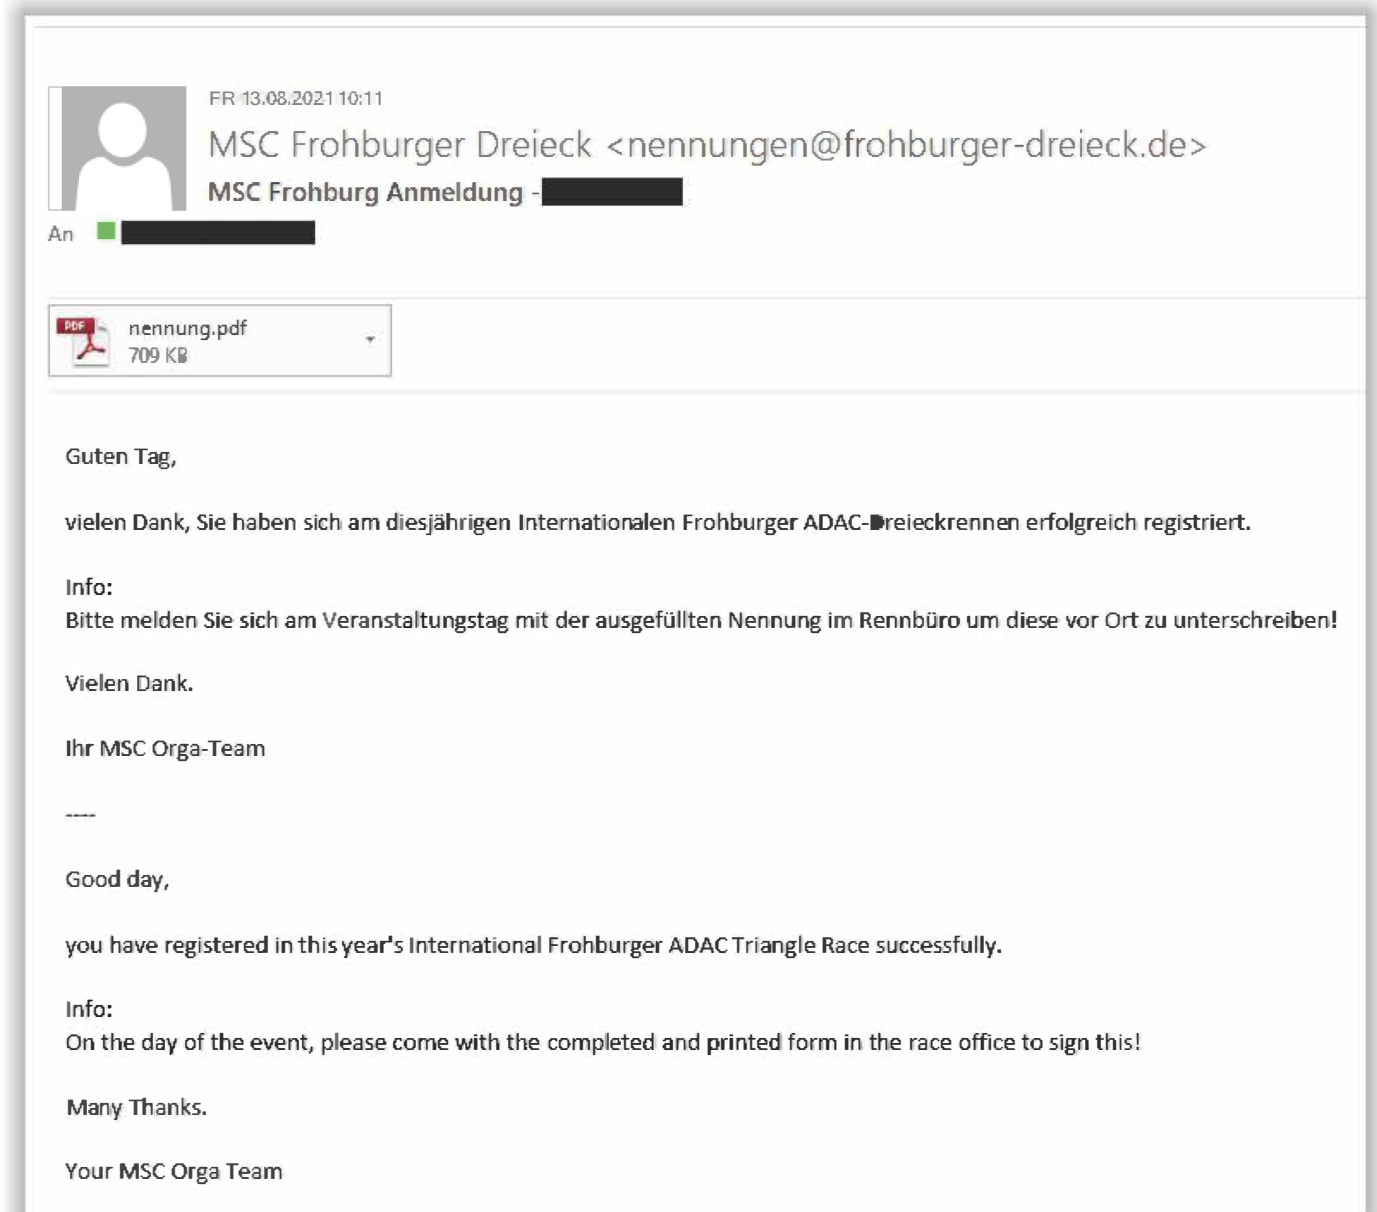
FR 13.08.2021 10:11

MSC Frohburger Dreieck <nennungen@frohburger-dreieck.de>

MSC Frohburg Anmeldung -

An

PDF

nennung.pdf
709 KB

Guten Tag,

vielen Dank, Sie haben sich am diesjährigen Internationalen Frohburger ADAC-Dreieckrennen erfolgreich registriert.

Info:
Bitte melden Sie sich am Veranstaltungstag mit der ausgefüllten Nennung im Rennbüro um diese vor Ort zu unterschreiben!

Vielen Dank.

Ihr MSC Orga-Team

----

Good day,

you have registered in this year's International Frohburger ADAC Triangle Race successfully.

Info:
On the day of the event, please come with the completed and printed form in the race office to sign this!

Many Thanks.

Your MSC Orga Team